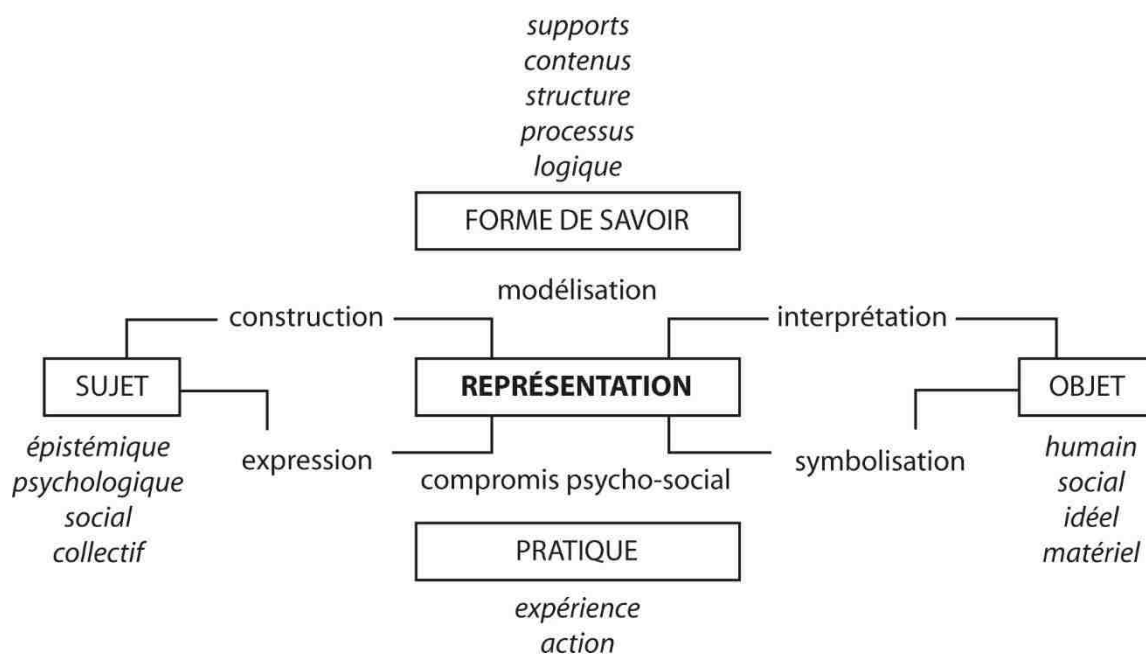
supports
contenus
structure
processus
logique

FORME DE SAVOIR

modélisation

construction

interprétation

SUJET

REPRÉSENTATION

OBJET

épistémique
psychologique
social
collectif

expression

compromis psycho-social

symbolisation

humain
social
idéel
matériel

PRATIQUE

expérience
action